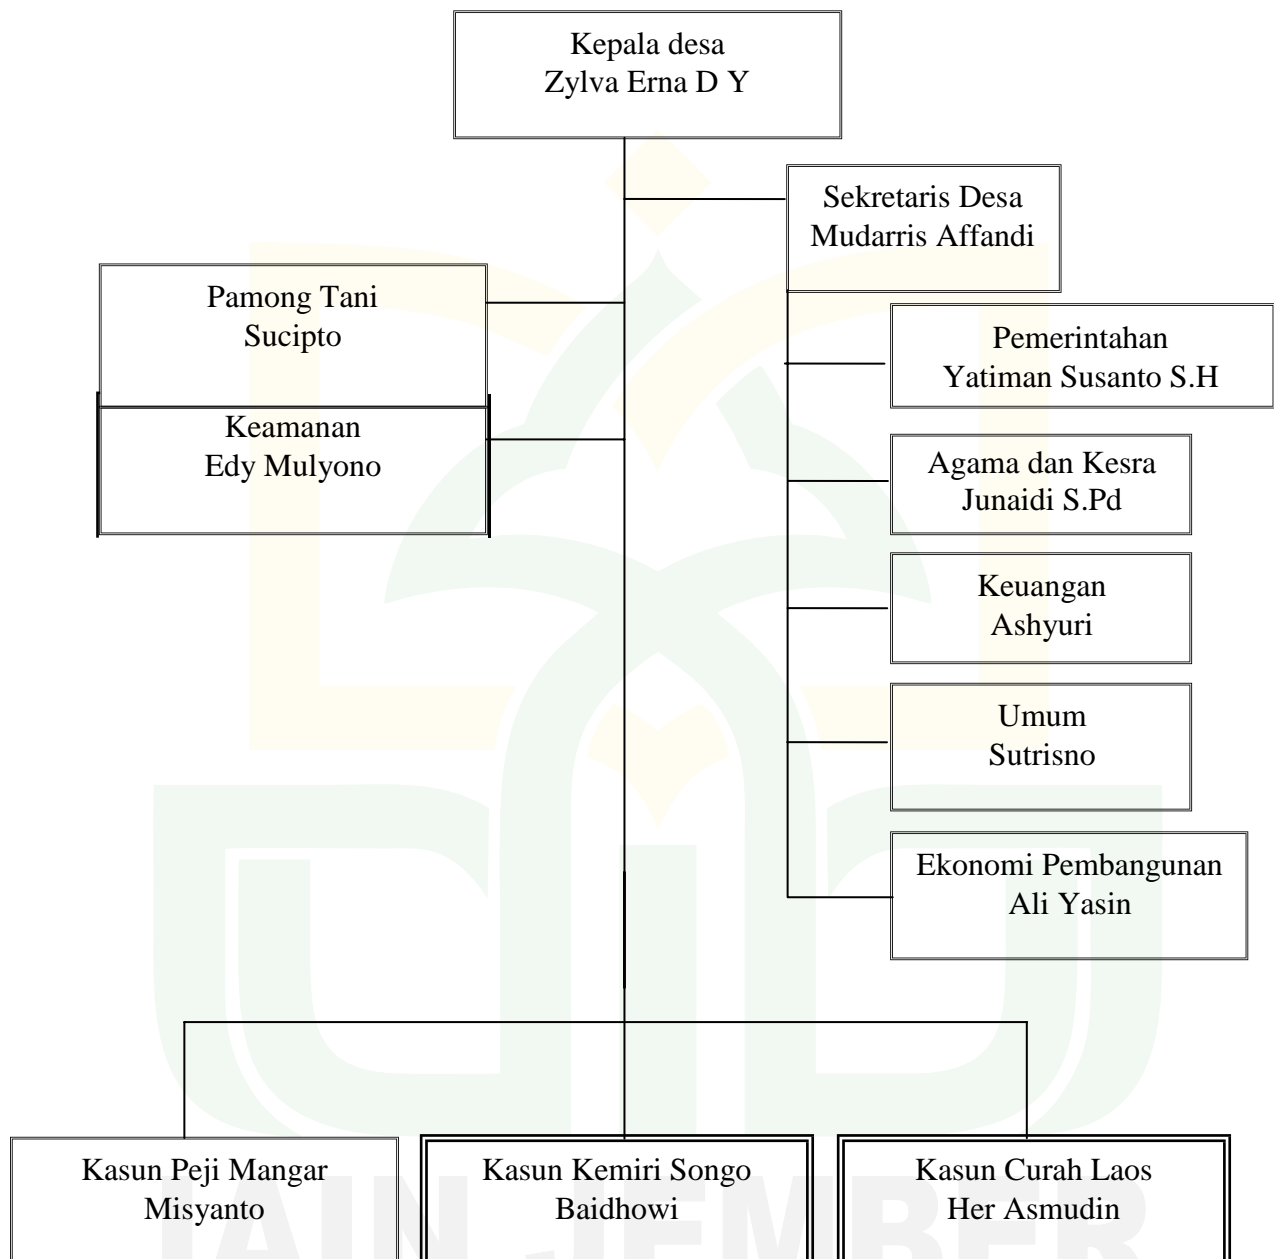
Kepala desa
Zylva Erna D Y

Sekretaris Desa
Mudarris Affandi

Pamong Tani
Sucipto

Keamanan
Edy Mulyono

Pemerintahan
Yatiman Susanto S.H

Agama dan Kesra
Junaidi S.Pd

Keuangan
Ashyuri

Umum
Sutrisno

Ekonomi Pembangunan
Ali Yasin

Kasun Peji Mangar
Misyanto

Kasun Kemiri Songo
Baidhowi

Kasun Curah Laos
Her Asmudin

IAIN JEMBER